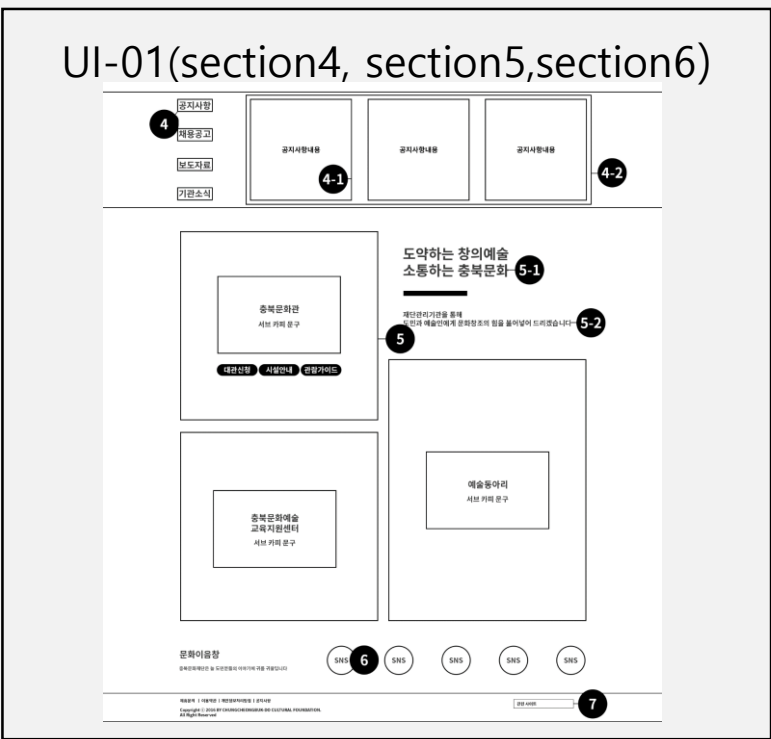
UI-01(section4, section5,section6)

공지사항
4
채용공고
보도자료
기관소식

공지사항내용
공지사항내용
공지사항내용
4-1
4-2

도약하는 창의예술
소통하는 충북문화
5-1

재단관리기관을 통해
도민과 예술인에게 문화창조의 힘을 불어넣어 드리겠습니다
5-2

충북문화관
서브 카피 문구
5
대관신청
시설안내
관람가이드

예술동아리
서브 카피 문구

충북문화예술
교육지원센터
서브 카피 문구

문화이음창
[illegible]

SNS
6
SNS
SNS
SNS
SNS

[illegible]
Copyright © 2016 BY CHUNGCHEONGBUK-DO CULTURAL FOUNDATION.
All Right Reserved

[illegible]
7